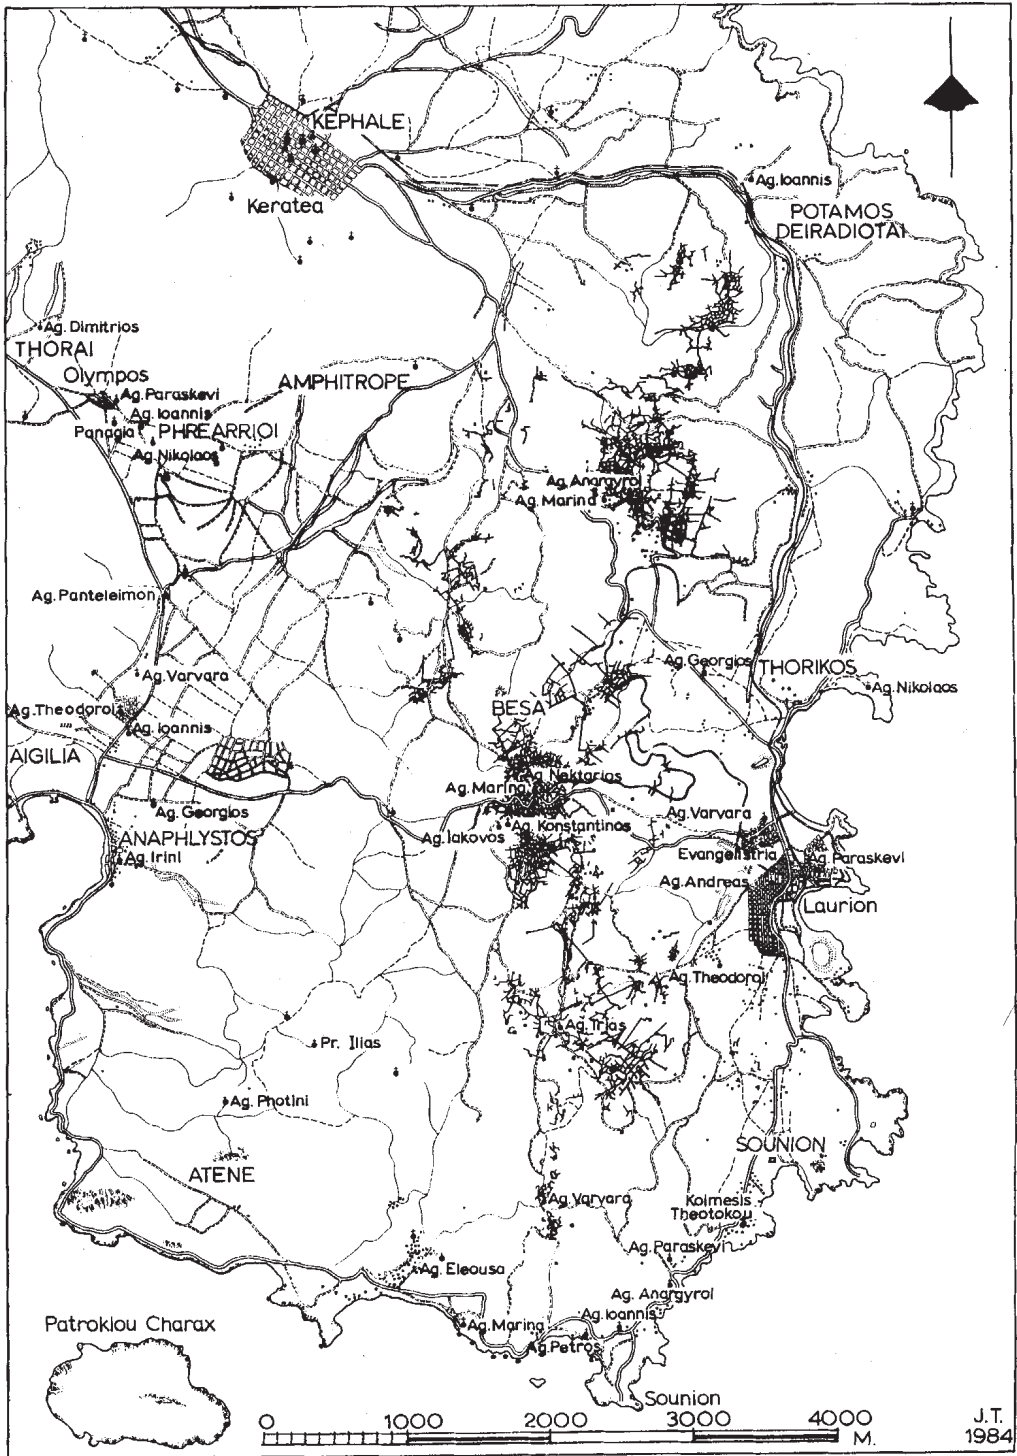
KEPHALE
Keratea
Ag. Ioannis
POTAMOS
DEIRADIOTAI
Ag. Dimitrios
THORAI
Olympos
Ag. Paraskevi
Ag. Ioannis
Panagia
PHREARRIOI
AMPHITROPE
Ag. Nikolaos
Ag. Anargyroi
Ag. Marina
Ag. Panteleimon
Ag. Georgios
THORIKOS
Ag. Nikolaos
Ag. Varvara
Ag. Theodoroi
Ag. Ioannis
BESA
AIGILIA
Ag. Nektarios
Ag. Marina
Ag. Georgios
Ag. Varvara
ANAPHLYSTOS
Ag. Iakovos
Ag. Konstantinos
Evangelistria
Ag. Paraskevi
Ag. Irini
Ag. Andreas
Laurion
Ag. Theodoroi
Ag. Trias
Pr. Ilias
Ag. Photini
SOUNION
ATENE
Ag. Varvara
Koimesis Theotokou
Ag. Paraskevi
Ag. Eleousa
Ag. Anargyroi
Patroklou Charax
Ag. Ioannis
Ag. Marina
Ag. Petros
Sounion
0 1000 2000 3000 4000 M.
J.T. 1984